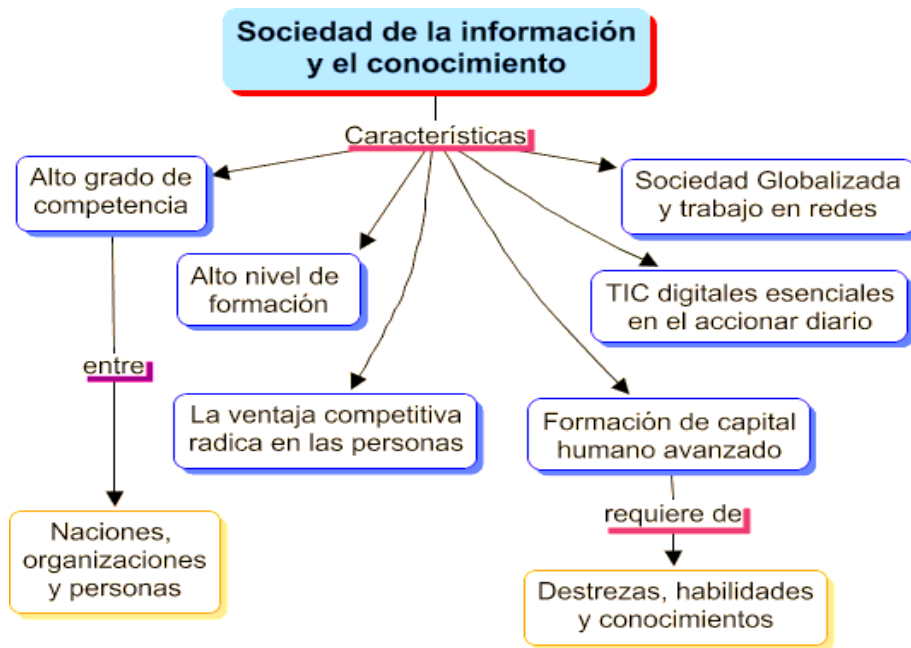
Sociedad de la información y el conocimiento

Características

Alto grado de competencia

entre

Naciones, organizaciones y personas

Alto nivel de formación

La ventaja competitiva radica en las personas

Sociedad Globalizada y trabajo en redes

TIC digitales esenciales en el accionar diario

Formación de capital humano avanzado

requiere de

Destrezas, habilidades y conocimientos